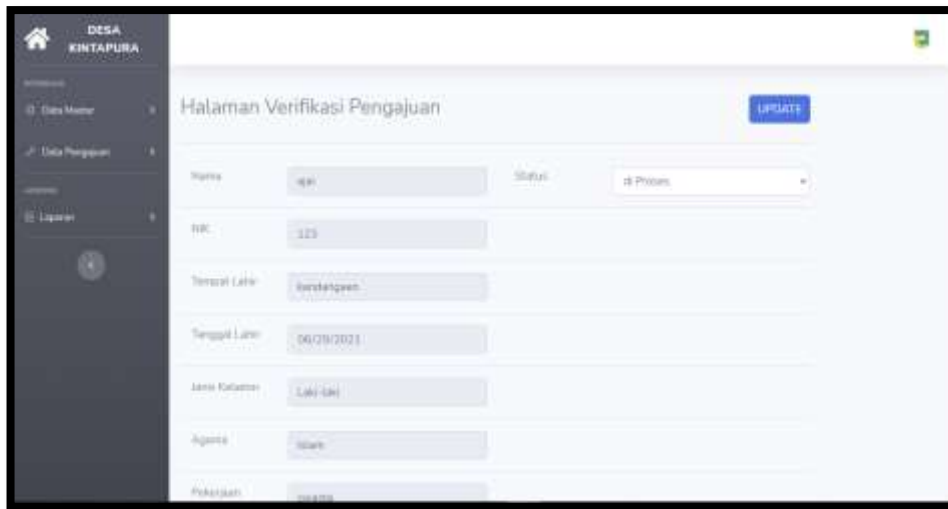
DESA KINTAPURA

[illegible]

Data Master

Data Pengajuan

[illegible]

Laporan

Halaman Verifikasi Pengajuan

UPDATE

Nama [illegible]

Status di Proses

NIK 123

Tempat Lahir kandangan

Tanggal Lahir 06/29/2021

Jenis Kelamin Laki-laki

Agama Islam

Pekerjaan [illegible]